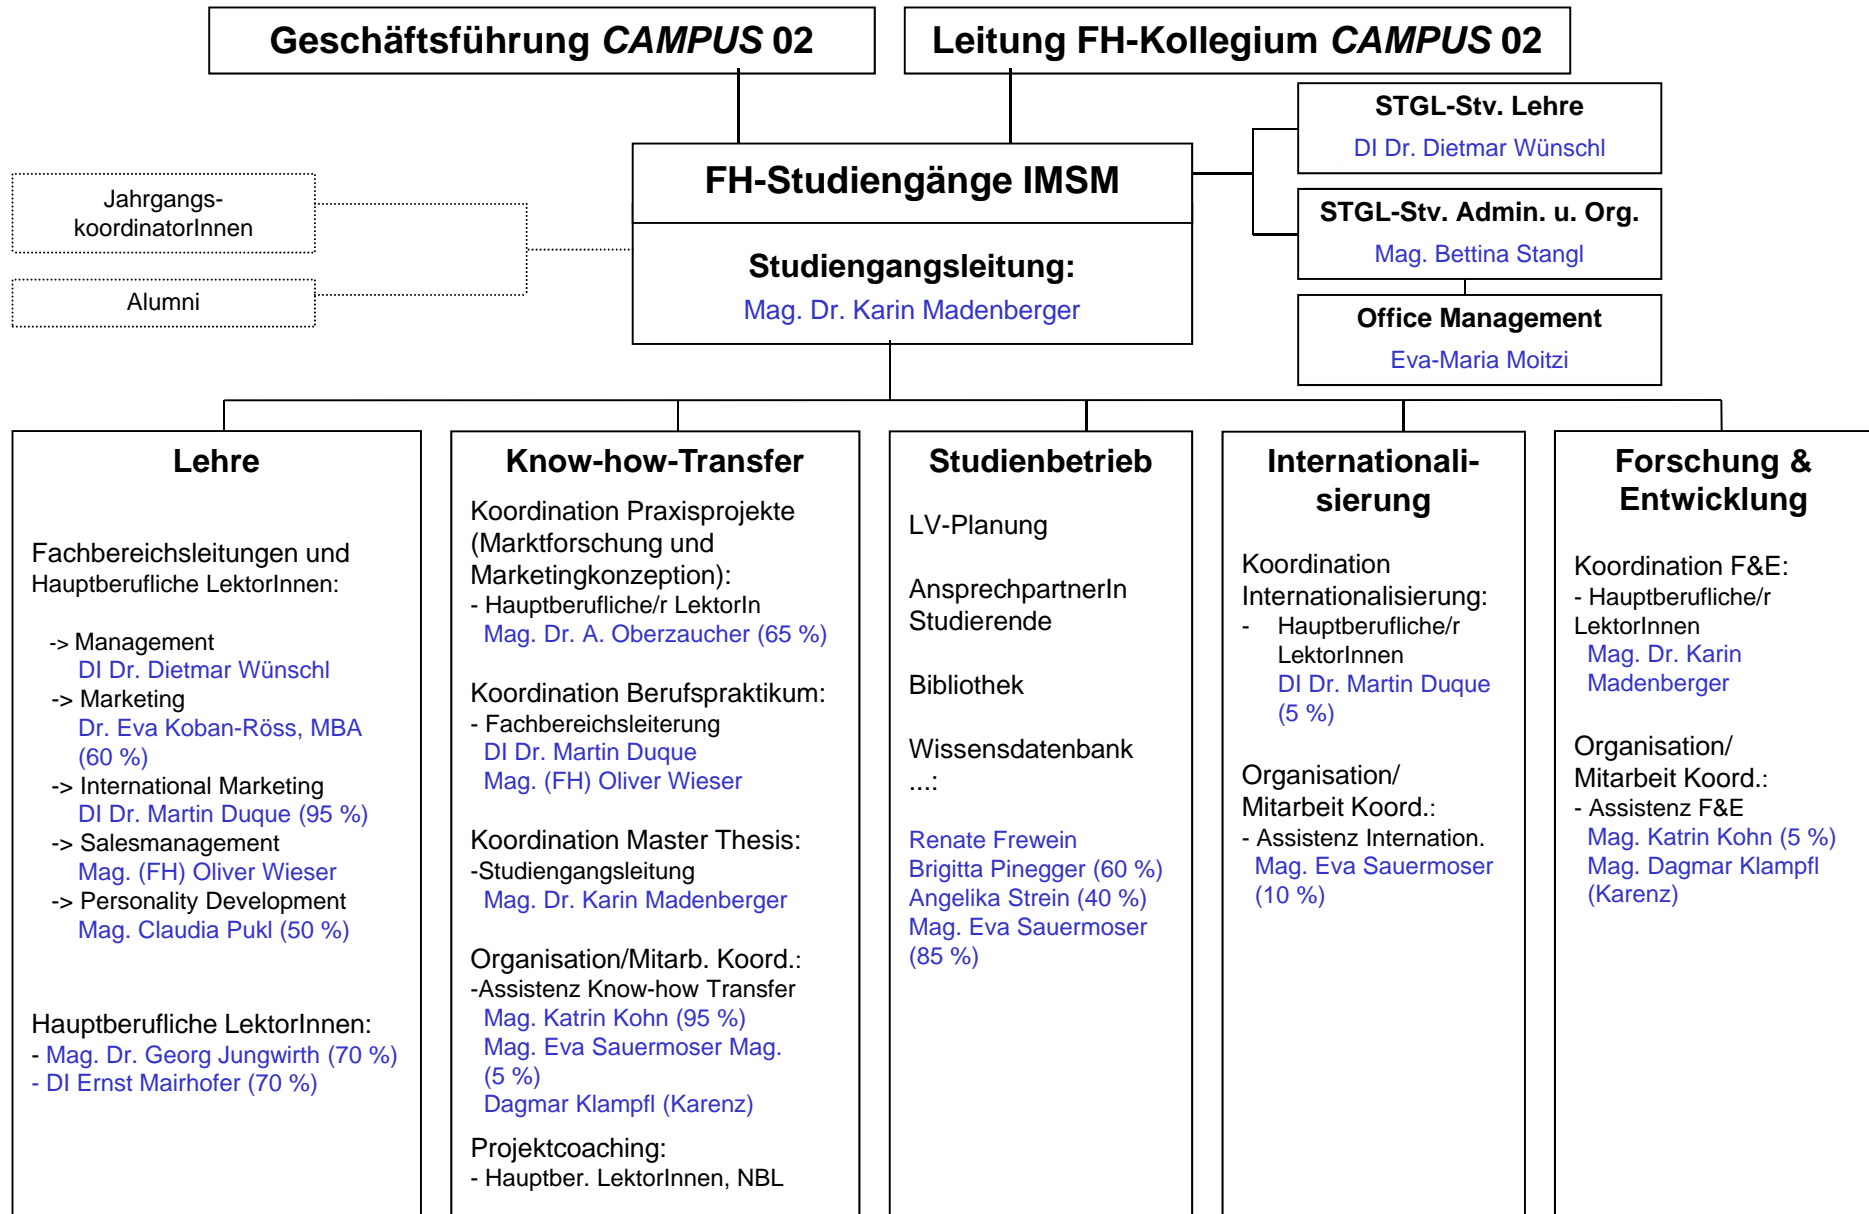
Geschäftsführung *CAMPUS* 02

Leitung FH-Kollegium *CAMPUS* 02

STGL-Stv. Lehre
DI Dr. Dietmar Wünschl

STGL-Stv. Admin. u. Org.
Mag. Bettina Stangl

Office Management
Eva-Maria Moitzi

Jahrgangs-koordinatorInnen

Alumni

FH-Studiengänge IMSM

Studiengangsleitung:
Mag. Dr. Karin Madenberger

Lehre

Fachbereichsleitungen und Hauptberufliche LektorInnen:

-> Management
DI Dr. Dietmar Wünschl
-> Marketing
Dr. Eva Koban-Röss, MBA (60 %)
-> International Marketing
DI Dr. Martin Duque (95 %)
-> Salesmanagement
Mag. (FH) Oliver Wieser
-> Personality Development
Mag. Claudia Pukl (50 %)

Hauptberufliche LektorInnen:
- Mag. Dr. Georg Jungwirth (70 %)
- DI Ernst Mairhofer (70 %)

Know-how-Transfer

Koordination Praxisprojekte (Marktforschung und Marketingkonzeption):
- Hauptberufliche/r LektorIn
Mag. Dr. A. Oberzaucher (65 %)

Koordination Berufspraktikum:
- Fachbereichsleiterung
DI Dr. Martin Duque
Mag. (FH) Oliver Wieser

Koordination Master Thesis:
-Studiengangsleitung
Mag. Dr. Karin Madenberger

Organisation/Mitarb. Koord.:
-Assistenz Know-how Transfer
Mag. Katrin Kohn (95 %)
Mag. Eva Sauermoser Mag. (5 %)
Dagmar Klampfl (Karenz)

Projektcoaching:
- Hauptber. LektorInnen, NBL

Studienbetrieb

LV-Planung

AnsprechpartnerIn Studierende

Bibliothek

Wissensdatenbank
...:

Renate Frewein
Brigitta Pinegger (60 %)
Angelika Strein (40 %)
Mag. Eva Sauermoser (85 %)

Internationalisierung

Koordination Internationalisierung:
- Hauptberufliche/r LektorInnen
DI Dr. Martin Duque (5 %)

Organisation/ Mitarbeit Koord.:
- Assistenz Internation.
Mag. Eva Sauermoser (10 %)

Forschung & Entwicklung

Koordination F&E:
- Hauptberufliche/r LektorInnen
Mag. Dr. Karin Madenberger

Organisation/ Mitarbeit Koord.:
- Assistenz F&E
Mag. Katrin Kohn (5 %)
Mag. Dagmar Klampfl (Karenz)